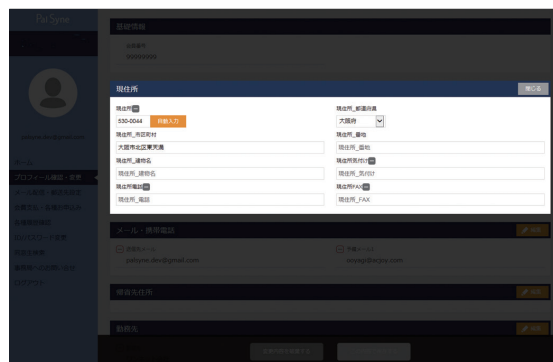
PalSyne

基礎情報

会員番号
99999999

現住所

閉じる

現住所
530-0044
自動入力

現住所_都道府県
大阪府

現住所_市区町村
大阪市北区東天満

現住所_番地
現住所_番地

現住所_建物名
現住所_建物名

現住所気付け
現住所_気付け

現住所電話
現住所_電話

現住所FAX
現住所_FAX

メール・携帯電話

登録メール
palsyne.dev@gmail.com

携帯メール

帰省先住所

勤務先

プロフィール確認・変更

ログアウト